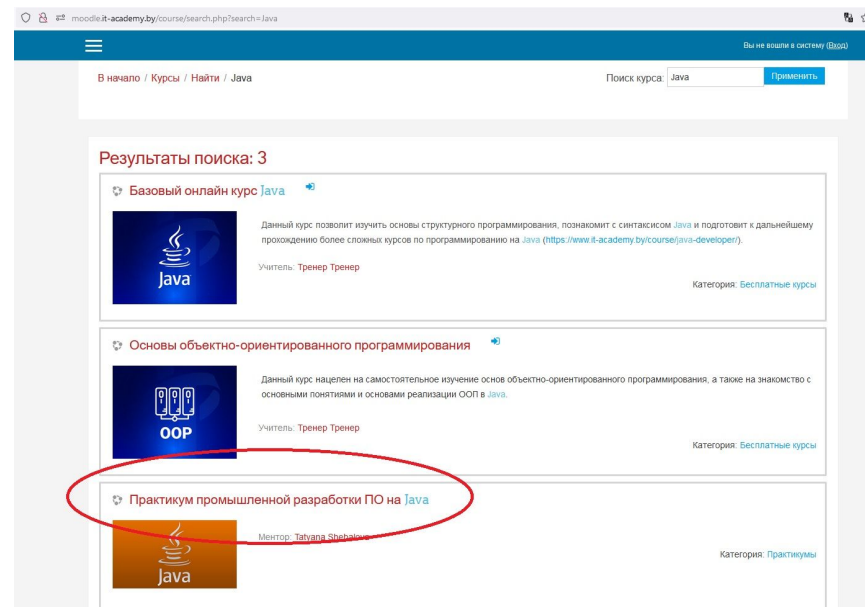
moodle.it-academy.by/course/search.php?search=Java

Вы не вошли в систему (Вход)

В начало / Курсы / Найти / Java

Поиск курса: Java Применить

Результаты поиска: 3

Базовый онлайн курс Java

Java

Данный курс позволит изучить основы структурного программирования, познакомит с синтаксисом Java и подготовит к дальнейшему прохождению более сложных курсов по программированию на Java (https://www.it-academy.by/course/java-developer/).

Учитель: Тренер Тренер

Категория: Бесплатные курсы

Основы объектно-ориентированного программирования

OOP

Данный курс нацелен на самостоятельное изучение основ объектно-ориентированного программирования, а также на знакомство с основными понятиями и основами реализации ООП в Java.

Учитель: Тренер Тренер

Категория: Бесплатные курсы

Практикум промышленной разработки ПО на Java

Java

Ментор: Tatyana Shebalova

Категория: Практикумы